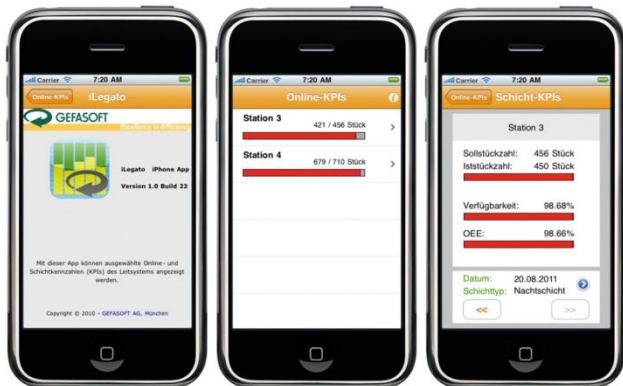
Carrier 7:20 AM
Online-KPIs iLegato
GEFASOFT
Excellence in Efficiency
iLegato iPhone App
Version 1.0 Build 22
Mit dieser App können ausgewählte Online- und Schichtkennzahlen (KPIs) des Leitsystems angezeigt werden.
Copyright © 2010 - GEFASOFT AG, München

Carrier 7:20 AM
Online-KPIs
Station 3 421 / 456 Stück
Station 4 679 / 710 Stück

Carrier 7:20 AM
Online-KPIs Schicht-KPIs
Station 3
Sollstückzahl: 456 Stück
Iststückzahl: 450 Stück
Verfügbarkeit: 98.68%
OEE: 98.66%
Datum: 20.08.2011
Schichttyp: Nachtschicht
<<
>>